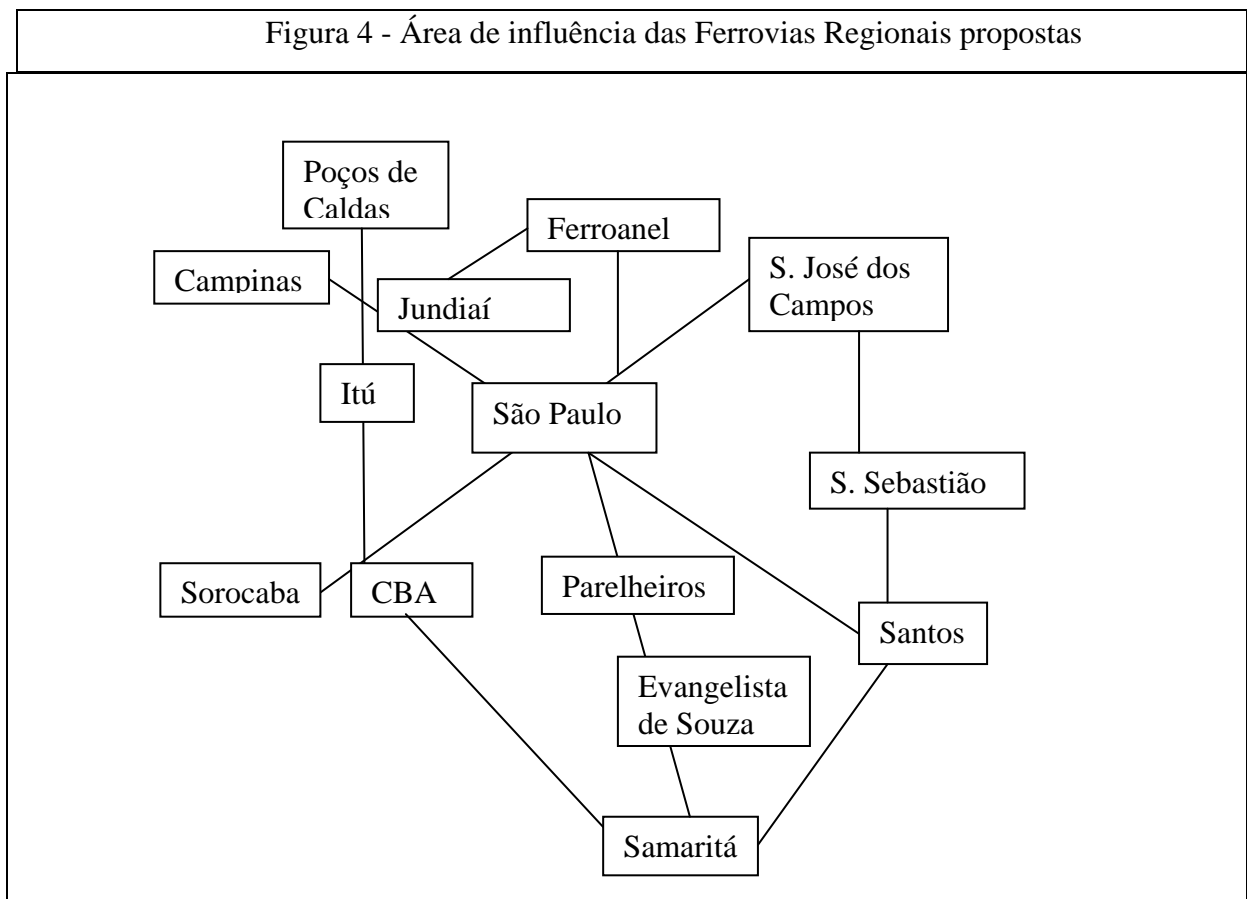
Figura 4 - Área de influência das Ferrovias Regionais propostas

Poços de Caldas

Ferroanel

Campinas

Jundiaí

S. José dos Campos

Itú

São Paulo

S. Sebastião

Sorocaba

CBA

Parelheiros

Santos

Evangelista de Souza

Samaritá